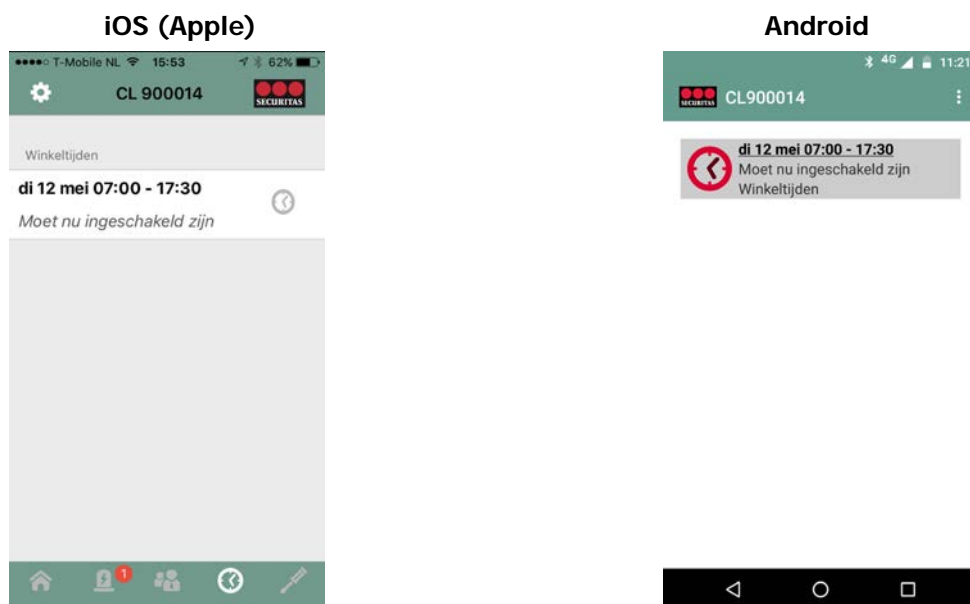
iOS (Apple)

T-Mobile NL 15:53 62%

CL 900014

SECURITAS

Winkeltijden

di 12 mei 07:00 - 17:30

Moet nu ingeschakeld zijn

1

Android

4G 11:21

SECURITAS

CL900014

di 12 mei 07:00 - 17:30

Moet nu ingeschakeld zijn

Winkeltijden